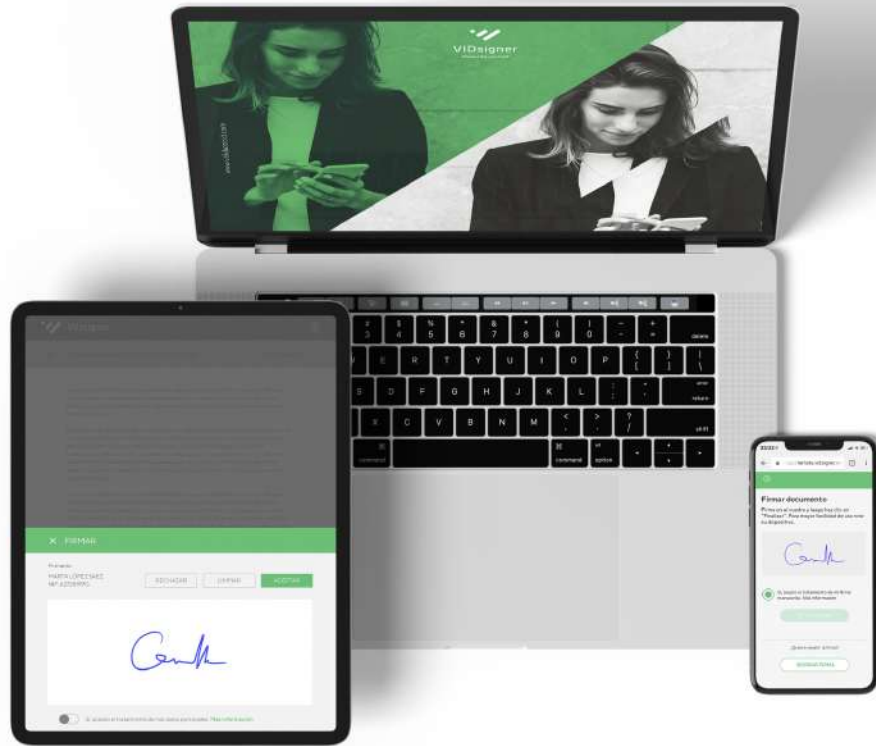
VIDsigner

www.vidsigner.net

# $ % ^ & * ( ) _ +
3 4 5 6 7 8 9 0 - =
delete
E R T Y U I O P { } |
[ ] \
S D F G H J K L : "
; '
enter
return
X C V B N M < > ?
, . /
shift
⌘
command
⌘
command
alt
option

VIDsigner

× FIRMAR

Firmante:
MARTA LÓPEZ SÁEZ
NIF 12345678Q

RECHAZAR
LIMPIAR
ACEPTAR

Al aceptar el tratamiento de mis datos personales. Más información

Firmar documento
Firme en el cuadro y luego haga clic en "Finalizar". Para mayor facilidad de uso rote su dispositivo.

Al aceptar el tratamiento de mi firma manuscrita. Más información

¿Quiere repetir la firma?
BORRAR FIRMA